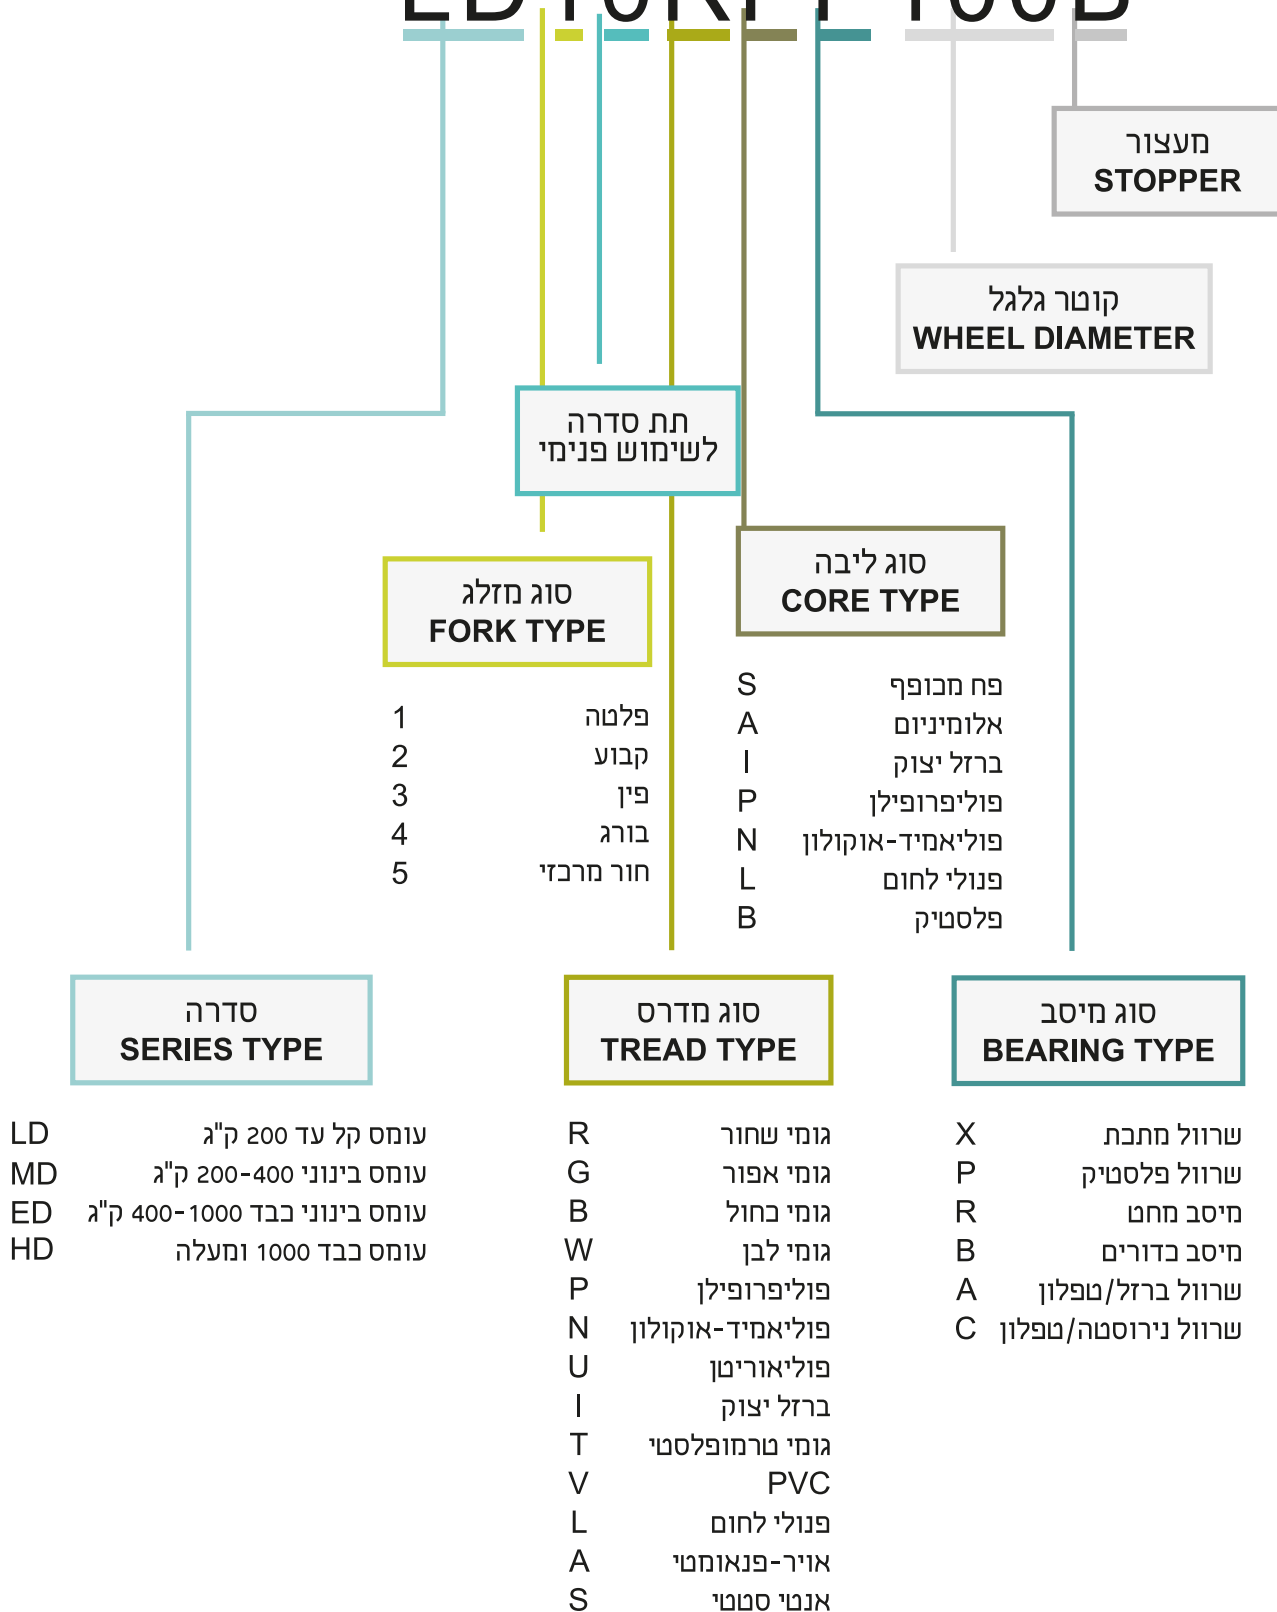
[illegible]

מעצור
STOPPER

קוטר גלגל
WHEEL DIAMETER

תת סדרה
לשימוש פנימי

סוג ליבה
CORE TYPE

סוג מזלג
FORK TYPE

| | |
|---|---|
| 1 | פלטה |
| 2 | קבוע |
| 3 | פין |
| 4 | בורג |
| 5 | חור מרכזי |

| | |
|---|---|
| S | פח מכופף |
| A | אלומיניום |
| I | ברזל יצוק |
| P | פוליפרופילן |
| N | פוליאמיד-אוקולון |
| L | פנולי לחום |
| B | פלסטיק |

סדרה
SERIES TYPE

| | |
|---|---|
| LD | עומס קל עד 200 ק"ג |
| MD | עומס בינוני 200-400 ק"ג |
| ED | עומס בינוני בבד 400-1000 ק"ג |
| HD | עומס בבד 1000 ומעלה |

סוג מדרס
TREAD TYPE

| | |
|---|---|
| R | גומי שחור |
| G | גומי אפור |
| B | גומי כחול |
| W | גומי לבן |
| P | פוליפרופילן |
| N | פוליאמיד-אוקולון |
| U | פוליאוריטן |
| I | ברזל יצוק |
| T | גומי טרמופלסטי |
| V | PVC |
| L | פנולי לחום |
| A | אויר-פנאומטי |
| S | אנטי סטטי |

סוג מיסב
BEARING TYPE

| | |
|---|---|
| X | שרוול מתכת |
| P | שרוול פלסטיק |
| R | מיסב מחט |
| B | מיסב כדורים |
| A | שרוול ברזל/טפלון |
| C | שרוול נירוסטה/טפלון |